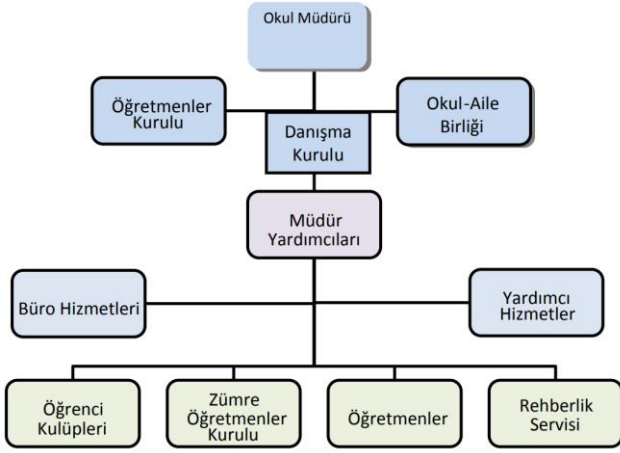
Okul Müdürü

Öğretmenler Kurulu

Okul-Aile Birliği

Danışma Kurulu

Müdür Yardımcıları

Büro Hizmetleri

Yardımcı Hizmetler

Öğrenci Kulüpleri

Zümre Öğretmenler Kurulu

Öğretmenler

Rehberlik Servisi